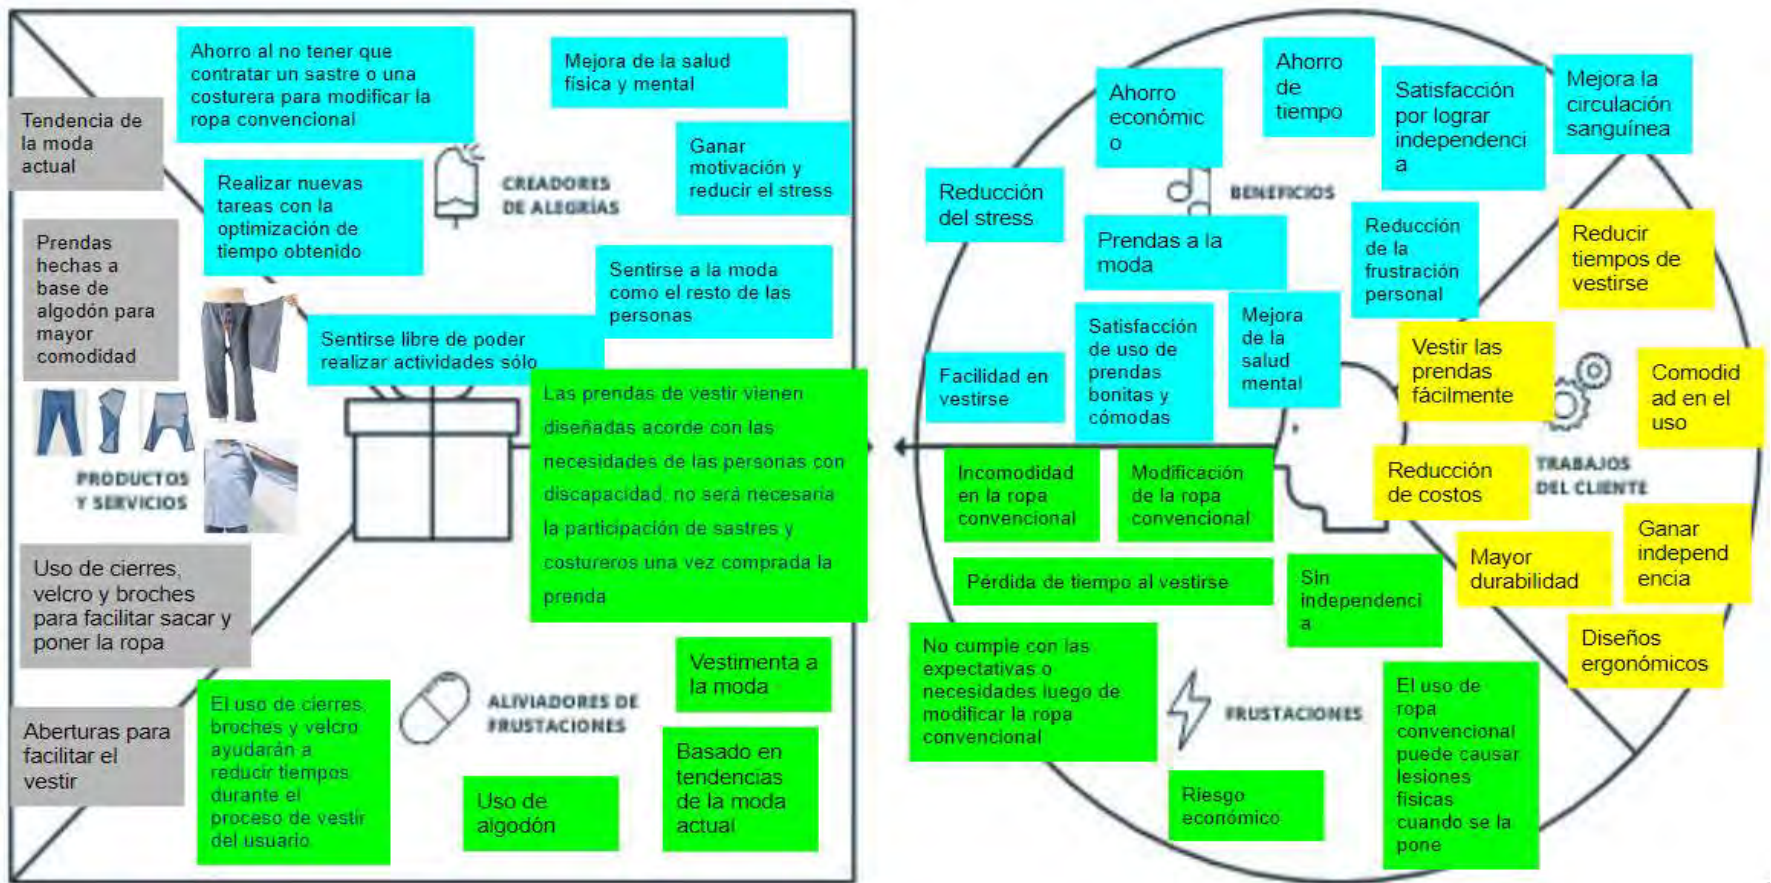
Tendencia de la moda actual

Ahorro al no tener que contratar un sastre o una costurera para modificar la ropa convencional

Mejora de la salud física y mental

Ganar motivación y reducir el stress

CREADORES DE ALEGRÍAS

Realizar nuevas tareas con la optimización de tiempo obtenido

Prendas hechas a base de algodón para mayor comodidad

Sentirse a la moda como el resto de las personas

Sentirse libre de poder realizar actividades sólo

Las prendas de vestir vienen diseñadas acorde con las necesidades de las personas con discapacidad, no será necesaria la participación de sastres y costureros una vez comprada la prenda

PRODUCTOS Y SERVICIOS

Uso de cierres, velcro y broches para facilitar sacar y poner la ropa

Vestimenta a la moda

Aberturas para facilitar el vestir

El uso de cierres, broches y velcro ayudarán a reducir tiempos durante el proceso de vestir del usuario

ALIVIADORES DE FRUSTRACIONES

Uso de algodón

Basado en tendencias de la moda actual

Ahorro económic o

Ahorro de tiempo

Satisfacción por lograr independenci a

Mejora la circulación sanguínea

Reducción del stress

BENEFICIOS

Prendas a la moda

Reducción de la frustración personal

Reducir tiempos de vestirse

Facilidad en vestirse

Satisfacción de uso de prendas bonitas y cómodas

Mejora de la salud mental

Vestir las prendas fácilmente

Comodid ad en el uso

Incomodidad en la ropa convencional

Modificación de la ropa convencional

Reducción de costos

TRABAJOS DEL CLIENTE

Pérdida de tiempo al vestirse

Sin independenci a

Mayor durabilidad

Ganar independ encia

Diseños ergonómicos

No cumple con las expectativas o necesidades luego de modificar la ropa convencional

FRUSTRACIONES

El uso de ropa convencional puede causar lesiones físicas cuando se la pone

Riesgo económico